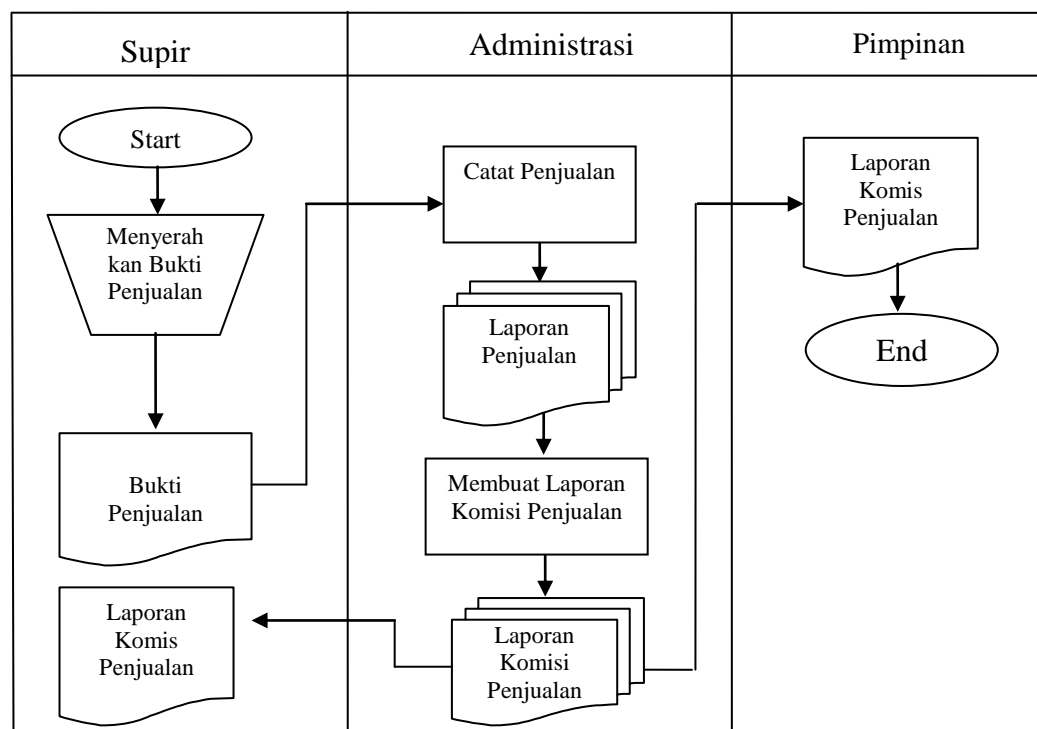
| Supir | Administrasi | Pimpinan |
|---|---|---|

Start

Menyerah kan Bukti Penjualan

Bukti Penjualan

Laporan Komis Penjualan

Catat Penjualan

Laporan Penjualan

Membuat Laporan Komisi Penjualan

Laporan Komisi Penjualan

Laporan Komis Penjualan

End